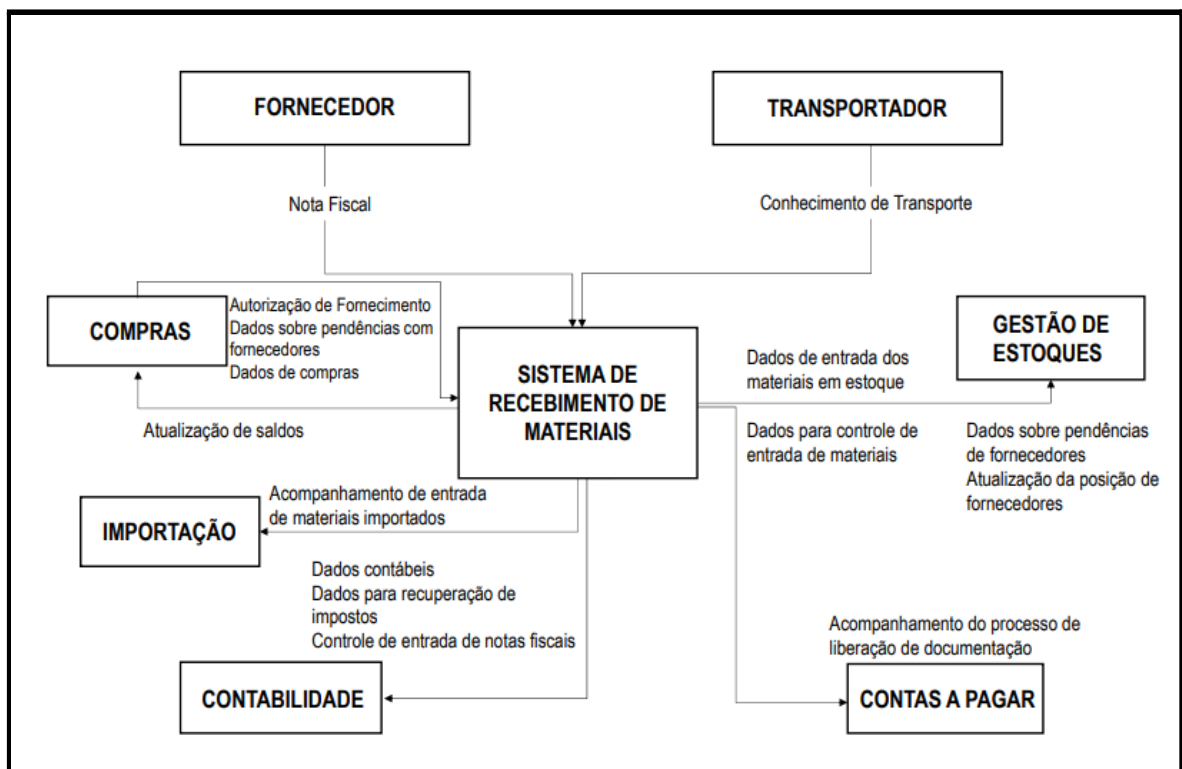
FORNECEDOR

TRANSPORTADOR

Nota Fiscal

Conhecimento de Transporte

COMPRAS

Autorização de Fornecimento
Dados sobre pendências com fornecedores
Dados de compras

SISTEMA DE RECEBIMENTO DE MATERIAIS

GESTÃO DE ESTOQUES

Dados de entrada dos materiais em estoque

Atualização de saldos

Dados para controle de entrada de materiais

Dados sobre pendências de fornecedores
Atualização da posição de fornecedores

Acompanhamento de entrada de materiais importados

IMPORTAÇÃO

Dados contábeis
Dados para recuperação de impostos
Controle de entrada de notas fiscais

Acompanhamento do processo de liberação de documentação

CONTABILIDADE

CONTAS A PAGAR